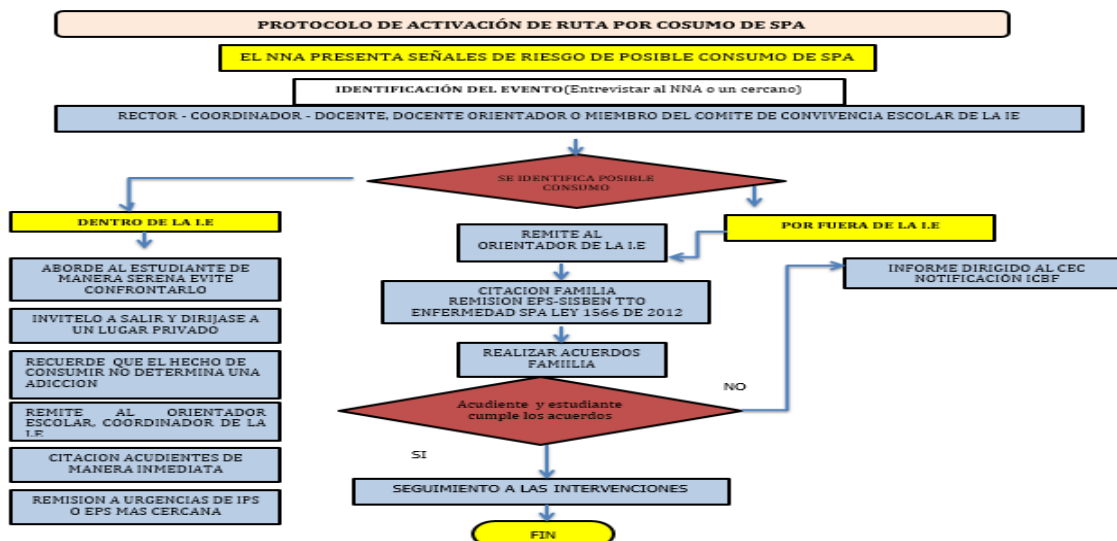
PROTOCOLO DE ACTIVACIÓN DE RUTA POR COSUMO DE SPA

EL NNA PRESENTA SEÑALES DE RIESGO DE POSIBLE CONSUMO DE SPA

IDENTIFICACIÓN DEL EVENTO(Entrevistar al NNA o un cercano)

RECTOR - COORDINADOR - DOCENTE, DOCENTE ORIENTADOR O MIEMBRO DEL COMITE DE CONVIVENCIA ESCOLAR DE LA IE

SE IDENTIFICA POSIBLE CONSUMO

DENTRO DE LA I.E

ABORDE AL ESTUDIANTE DE MANERA SERENA EVITE CONFRONTARLO

INVITELO A SALIR Y DIRIJASE A UN LUGAR PRIVADO

RECUERDE QUE EL HECHO DE CONSUMIR NO DETERMINA UNA ADICCION

REMITE AL ORIENTADOR ESCOLAR, COORDINADOR DE LA I.E

CITACION ACUDIENTES DE MANERA INMEDIATA

REMISION A URGENCIAS DE IPS O EPS MAS CERCANA

POR FUERA DE LA I.E

REMITE AL ORIENTADOR DE LA I.E

CITACION FAMILIA REMISION EPS-SISBEN TTO ENFERMEDAD SPA LEY 1566 DE 2012

REALIZAR ACUERDOS FAMIILIA

Acudiente y estudiante cumple los acuerdos

NO

INFORME DIRIGIDO AL CEC NOTIFICACIÓN ICBF

SI

SEGUIMIENTO A LAS INTERVENCIONES

FIN